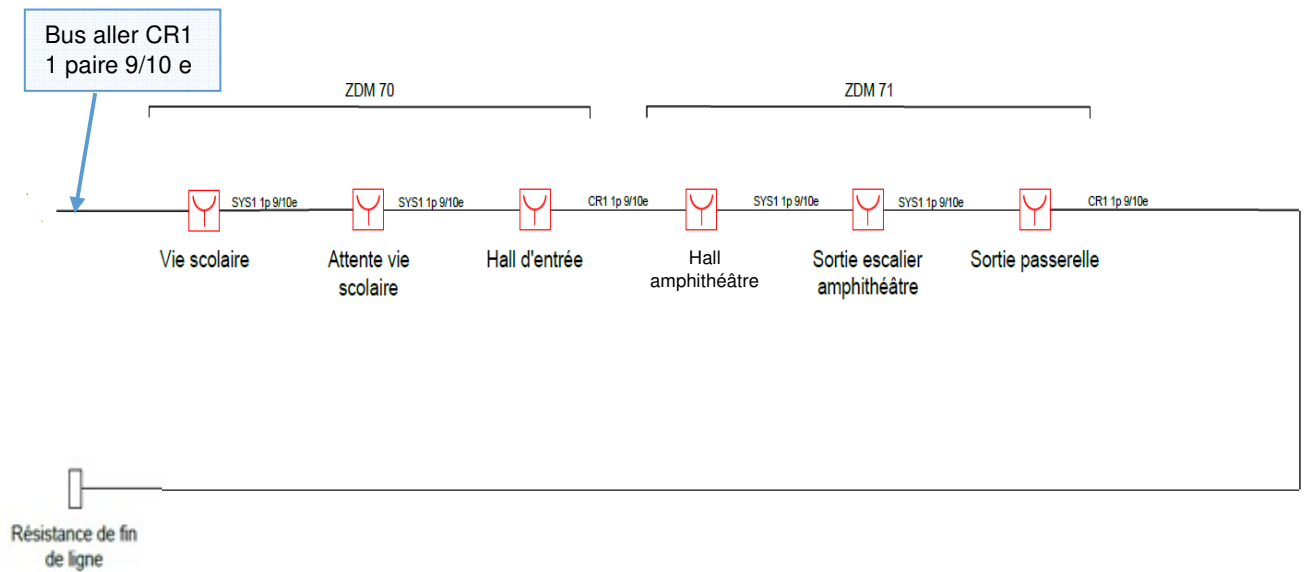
Bus aller CR1
1 paire 9/10 e

ZDM 70

ZDM 71

SYS1 1p 9/10e

SYS1 1p 9/10e

CR1 1p 9/10e

SYS1 1p 9/10e

SYS1 1p 9/10e

CR1 1p 9/10e

Vie scolaire

Attente vie scolaire

Hall d'entrée

Hall amphithéâtre

Sortie escalier amphithéâtre

Sortie passerelle

Résistance de fin de ligne